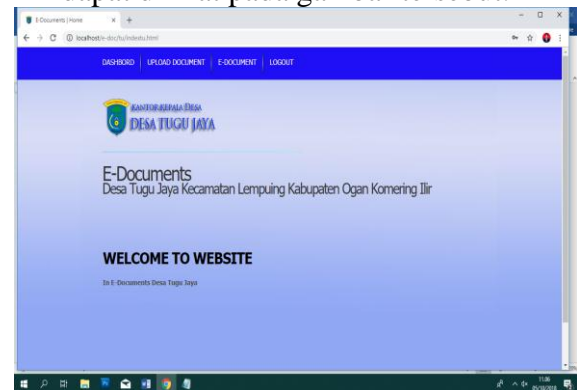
E-Documents | Home

localhost/e-doc/tu/indextu.html

DASHBORD | UPLOAD DOCUMENT | E-DOCUMENT | LOGOUT

KANTOR KEPALA DESA
DESA TUGU JAYA

E-Documents
Desa Tugu Jaya Kecamatan Lempuing Kabupaten Ogan Komering Ilir

WELCOME TO WEBSITE

In E-Documents Desa Tugu Jaya

11:06
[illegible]